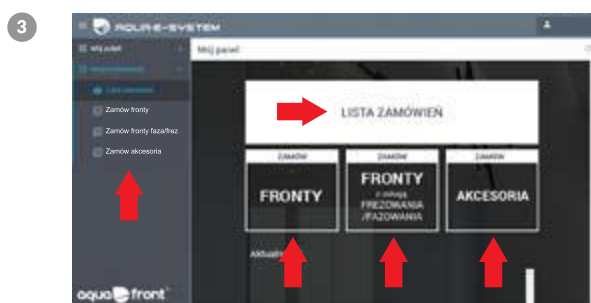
3

AQUA-E-SYSTEM

Mój pulpit

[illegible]

Lista zamówień

Zamów fronty

Zamów fronty faza/frez

Zamów akcesoria

Mój panel

LISTA ZAMÓWIEŃ

ZAMÓW

FRONTY

ZAMÓW

FRONTY z usługą FREZOWANIA /FAZOWANIA

ZAMÓW

AKCESORIA

Aktual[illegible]

aqua front